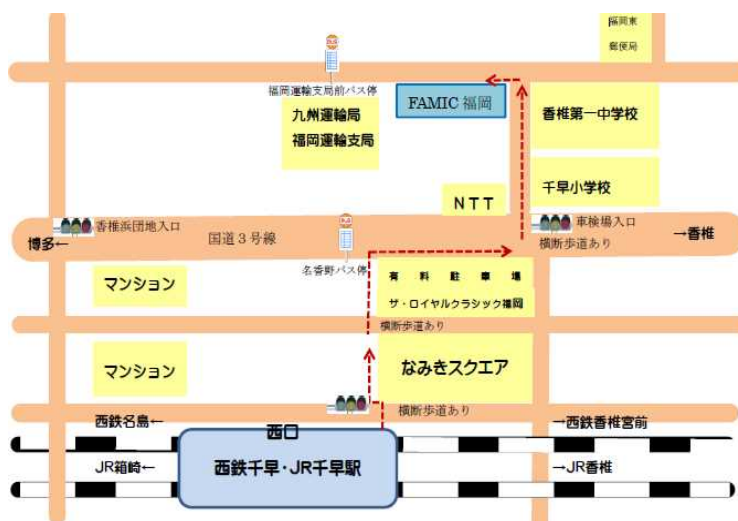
福岡東
郵便局

福岡運輸支局前バス停

FAMIC 福岡

九州運輸局
福岡運輸支局

香椎第一中学校

千早小学校

NTT

香椎浜団地入口

車検場入口

博多←

国道３号線

横断歩道あり

→香椎

名香野バス停

有料駐車場
ザ・ロイヤルクラシック福岡

マンション

横断歩道あり

マンション

なみきスクエア

横断歩道あり

西鉄名島←

西口

→西鉄香椎宮前

JR箱崎←

西鉄千早・JR千早駅

→JR香椎